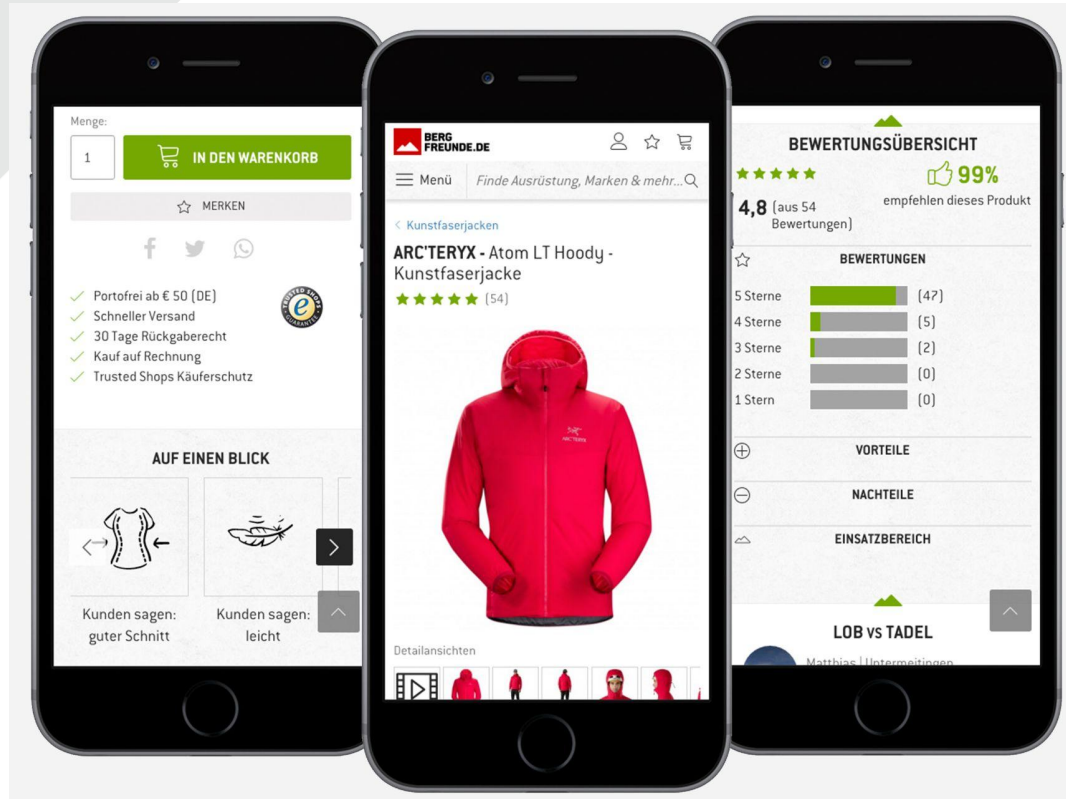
Menge:

1

IN DEN WARENKORB

MERKEN

Portofrei ab € 50 (DE)
Schneller Versand
30 Tage Rückgaberecht
Kauf auf Rechnung
Trusted Shops Käuferschutz

AUF EINEN BLICK

Kunden sagen: guter Schnitt

Kunden sagen: leicht

BERG FREUNDE.DE

Menü

Finde Ausrüstung, Marken & mehr...

Kunstfaserjacken

ARC'TERYX - Atom LT Hoody - Kunstfaserjacke

(54)

Detailansichten

BEWERTUNGSÜBERSICHT

4,8 (aus 54 Bewertungen)

99%

empfehlen dieses Produkt

BEWERTUNGEN

| | |
|---|---|
| 5 Sterne | (47) |
| 4 Sterne | (5) |
| 3 Sterne | (2) |
| 2 Sterne | (0) |
| 1 Stern | (0) |

VORTEILE

NACHTEILE

EINSATZBEREICH

LOB VS TADEL

Matthias | Untermeitingen